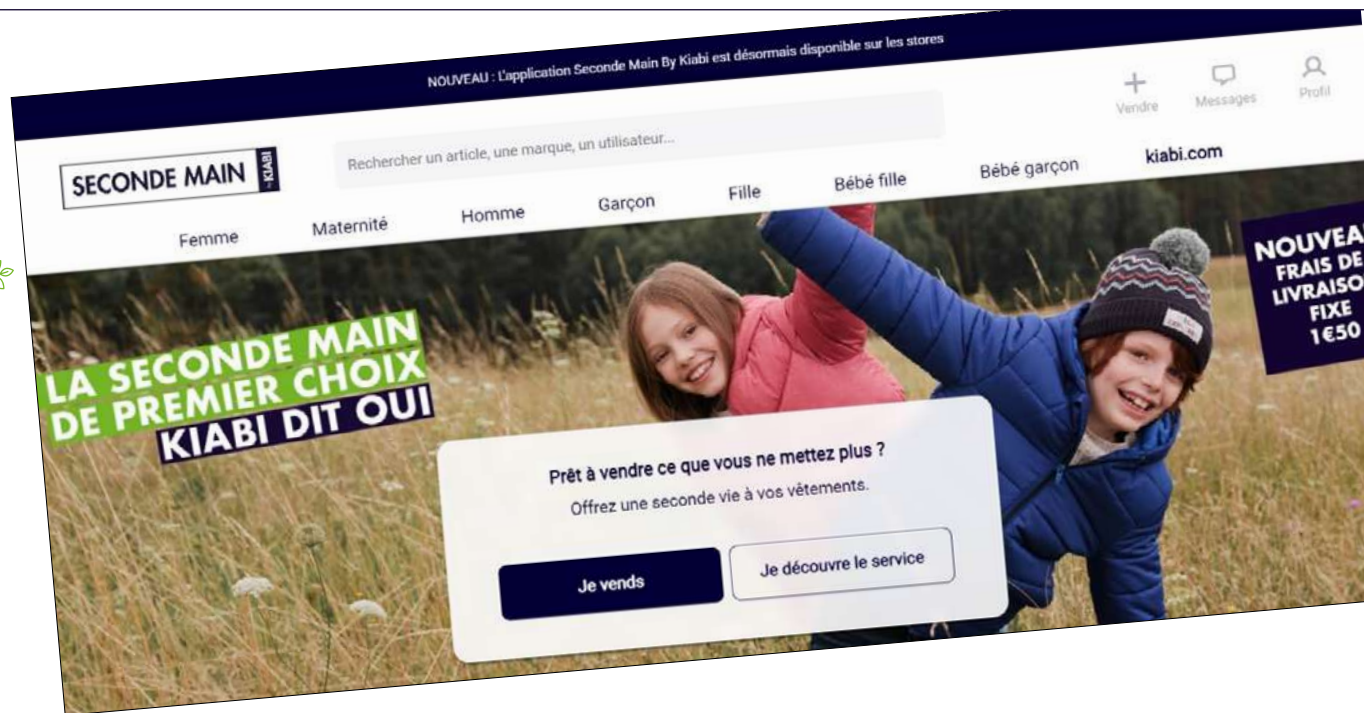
NOUVEAU : L'application Seconde Main By Kiabi est désormais disponible sur les stores

SECONDE MAIN by KIABI

Rechercher un article, une marque, un utilisateur...

Vendre Messages Profil

Femme Maternité Homme Garçon Fille Bébé fille Bébé garçon kiabi.com

LA SECONDE MAIN DE PREMIER CHOIX KIABI DIT OUI

NOUVEA FRAIS DE LIVRAISO FIXE 1€50

Prêt à vendre ce que vous ne mettez plus ?
Offrez une seconde vie à vos vêtements.

Je vends

Je découvre le service